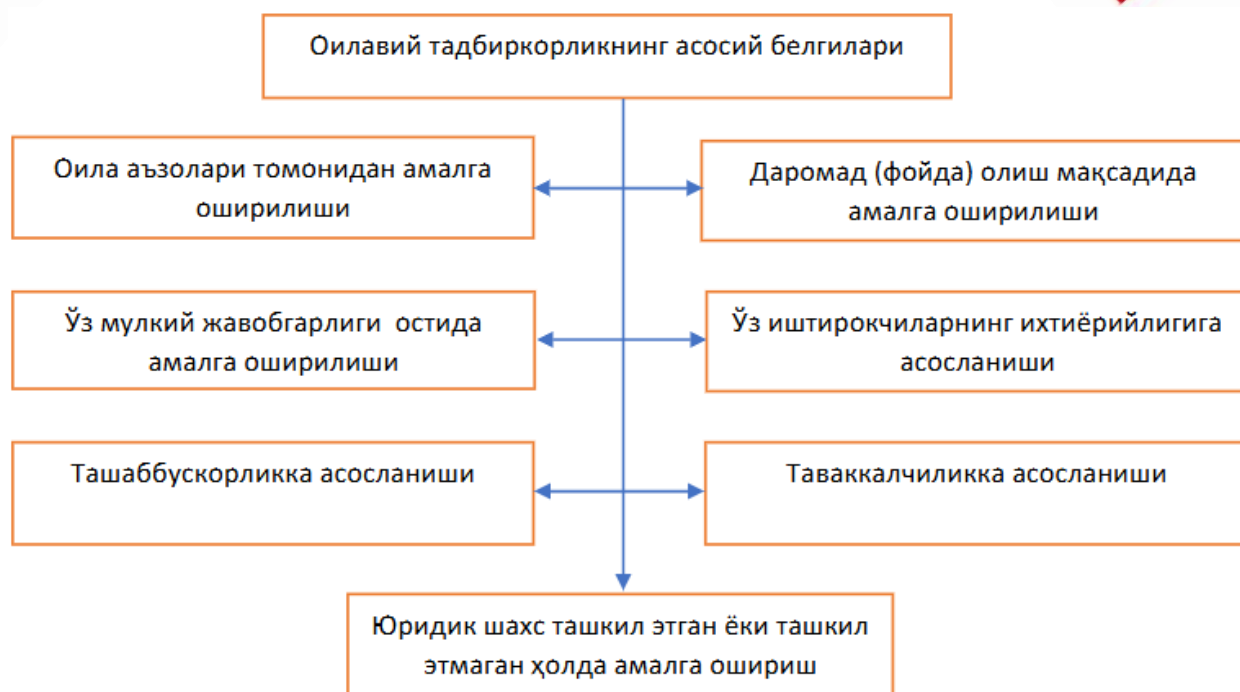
Оилавий тадбиркорликнинг асосий белгилари

Оила аъзолари томонидан амалга оширилиши

Даромад (фойда) олиш мақсадида амалга оширилиши

Ўз мулкий жавобгарлиги остида амалга оширилиши

Ўз иштирокчиларнинг ихтиёрийлигига асосланиши

Ташаббускорликка асосланиши

Таваккалчиликка асосланиши

Юридик шахс ташкил этган ёки ташкил этмаган ҳолда амалга ошириш